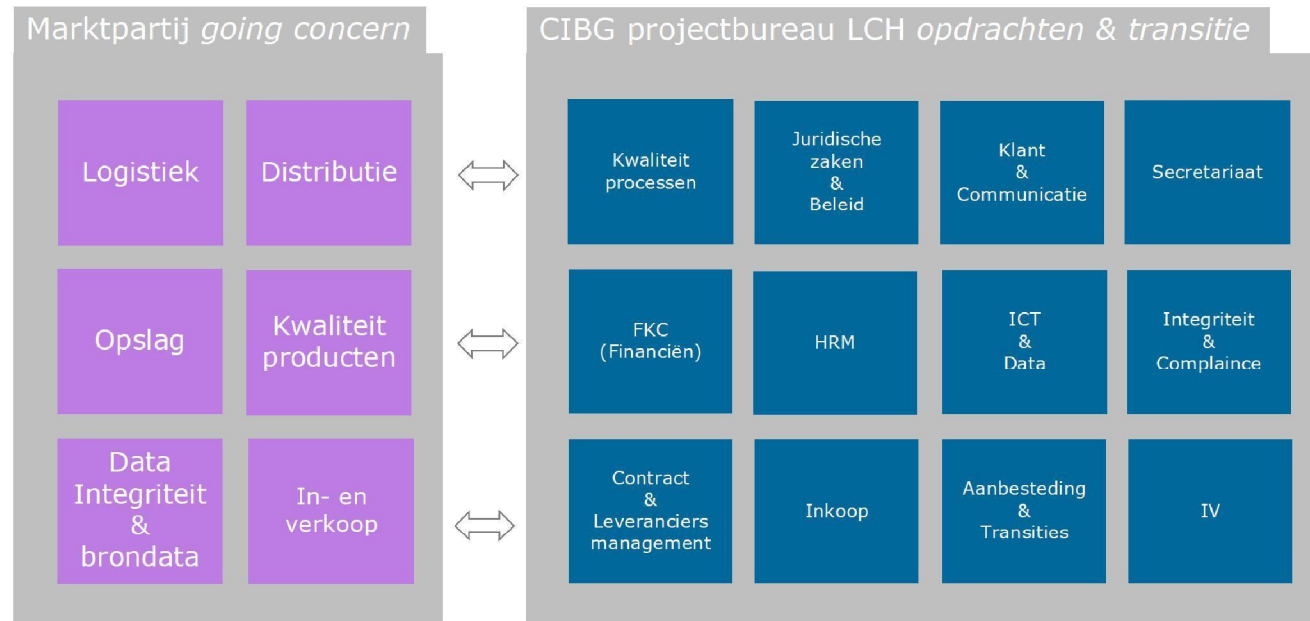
Marktpartij *going concern*

Logistiek

Distributie

Opslag

Kwaliteit producten

Data Integriteit & brondata

In- en verkoop

CIBG projectbureau LCH *opdrachten & transitie*

Kwaliteit processen

Juridische zaken & Beleid

Klant & Communicatie

Secretariaat

FKC (Financiën)

HRM

ICT & Data

Integriteit & Complaince

Contract & Leveranciers management

Inkoop

Aanbesteding & Transities

IV